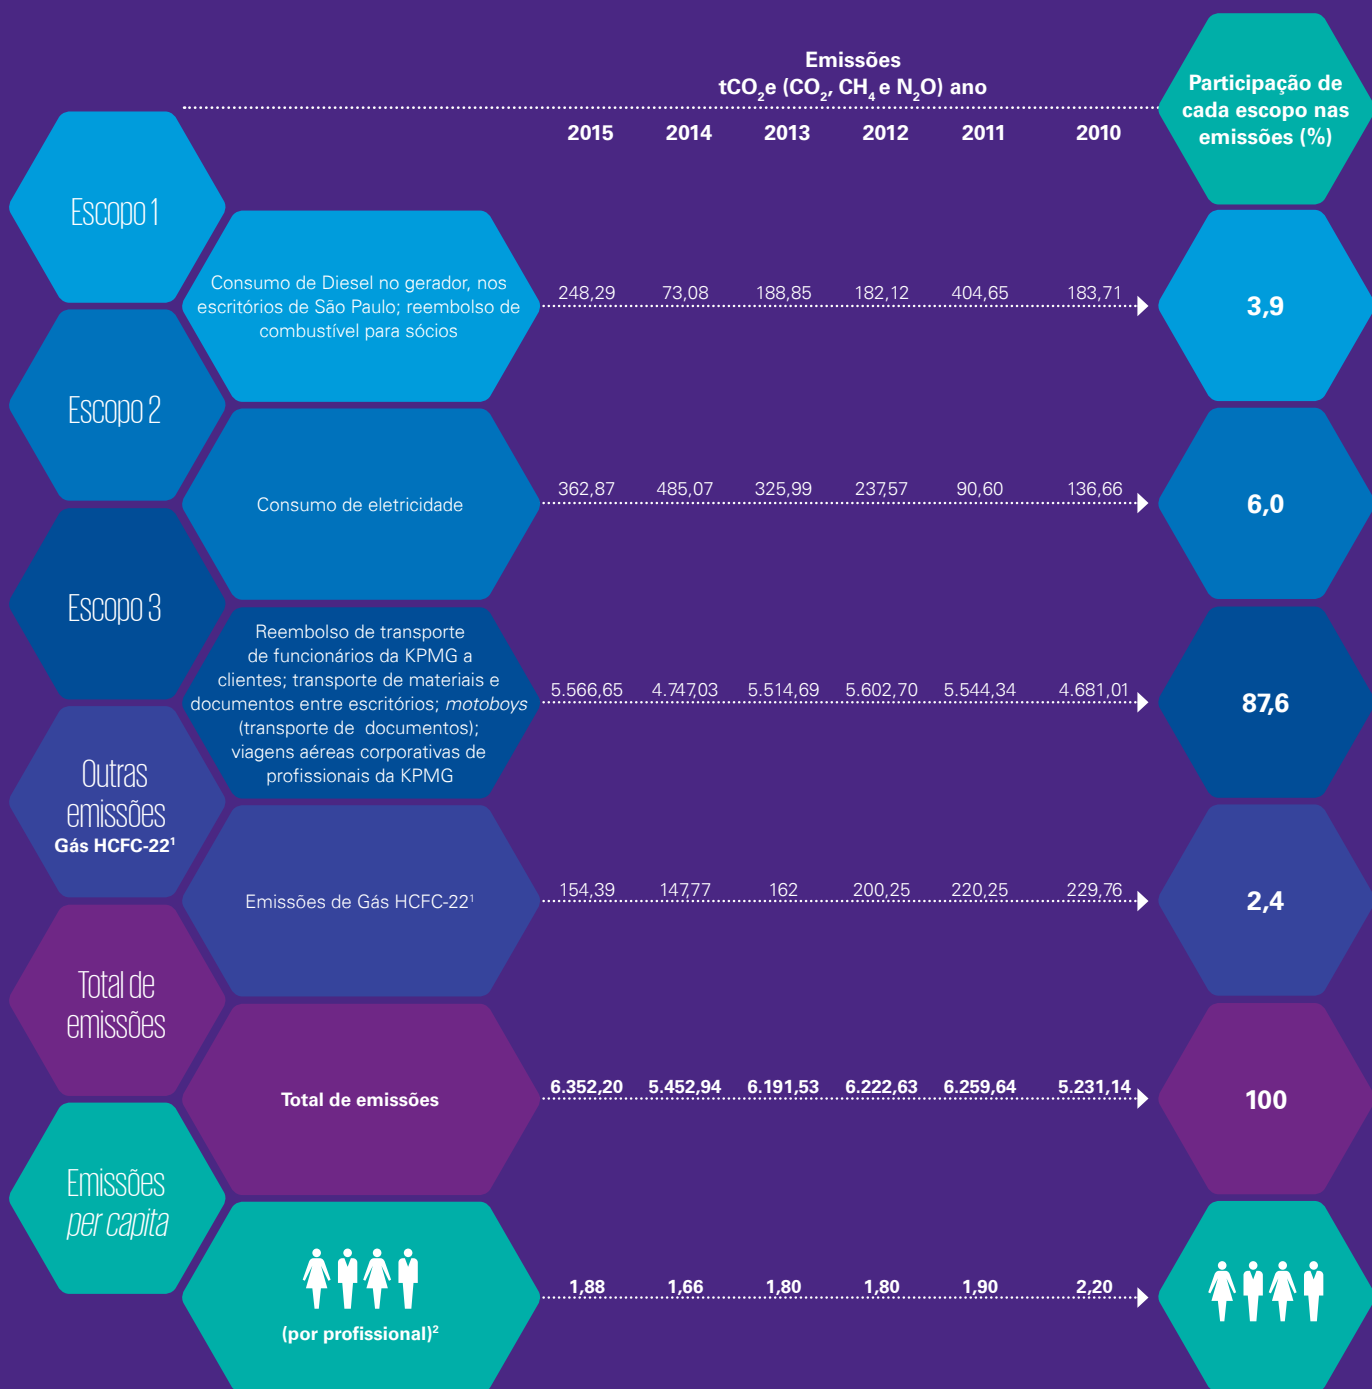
Emissões
$tCO_2e$ ($CO_2$, $CH_4$ e $N_2O$) ano

Participação de cada escopo nas emissões (%)

| | | 2015 | 2014 | 2013 | 2012 | 2011 | 2010 | |
|---|---|---|---|---|---|---|---|---|
| Escopo 1 | Consumo de Diesel no gerador, nos escritórios de São Paulo; reembolso de combustível para sócios | 248,29 | 73,08 | 188,85 | 182,12 | 404,65 | 183,71 | 3,9 |
| Escopo 2 | Consumo de eletricidade | 362,87 | 485,07 | 325,99 | 237,57 | 90,60 | 136,66 | 6,0 |
| Escopo 3 | Reembolso de transporte de funcionários da KPMG a clientes; transporte de materiais e documentos entre escritórios; *motoboys* (transporte de documentos); viagens aéreas corporativas de profissionais da KPMG | 5.566,65 | 4.747,03 | 5.514,69 | 5.602,70 | 5.544,34 | 4.681,01 | 87,6 |
| Outras emissões Gás HCFC-22¹ | Emissões de Gás HCFC-22¹ | 154,39 | 147,77 | 162 | 200,25 | 220,25 | 229,76 | 2,4 |
| Total de emissões | Total de emissões | 6.352,20 | 5.452,94 | 6.191,53 | 6.222,63 | 6.259,64 | 5.231,14 | 100 |
| Emissões *per capita* | (por profissional)² | 1,88 | 1,66 | 1,80 | 1,80 | 1,90 | 2,20 | |